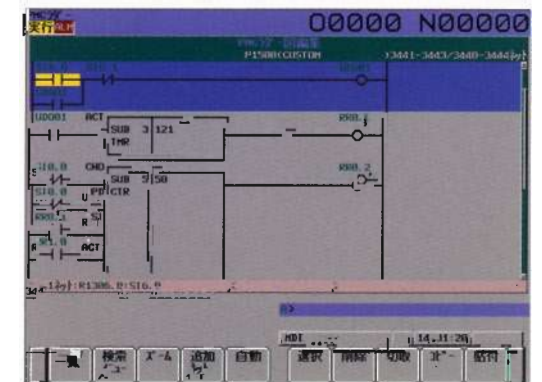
ラダー
実行
O0000 N00000
ラダー 編集
P150B CUSTOM
3441-3443/3440-3444
U0001 ACT
SUB 3 121
TMR
R00.1
S10.0 CND
SUB 5 50
PCTR
R00.2
S10.0
U
R00.3
R
S10.0
ACT
3441 R1300.0:S10.0
>
MDI
14:31:20
一覧
検索
ズーム
追加
自動
選択
削除
切取
コピー
貼付